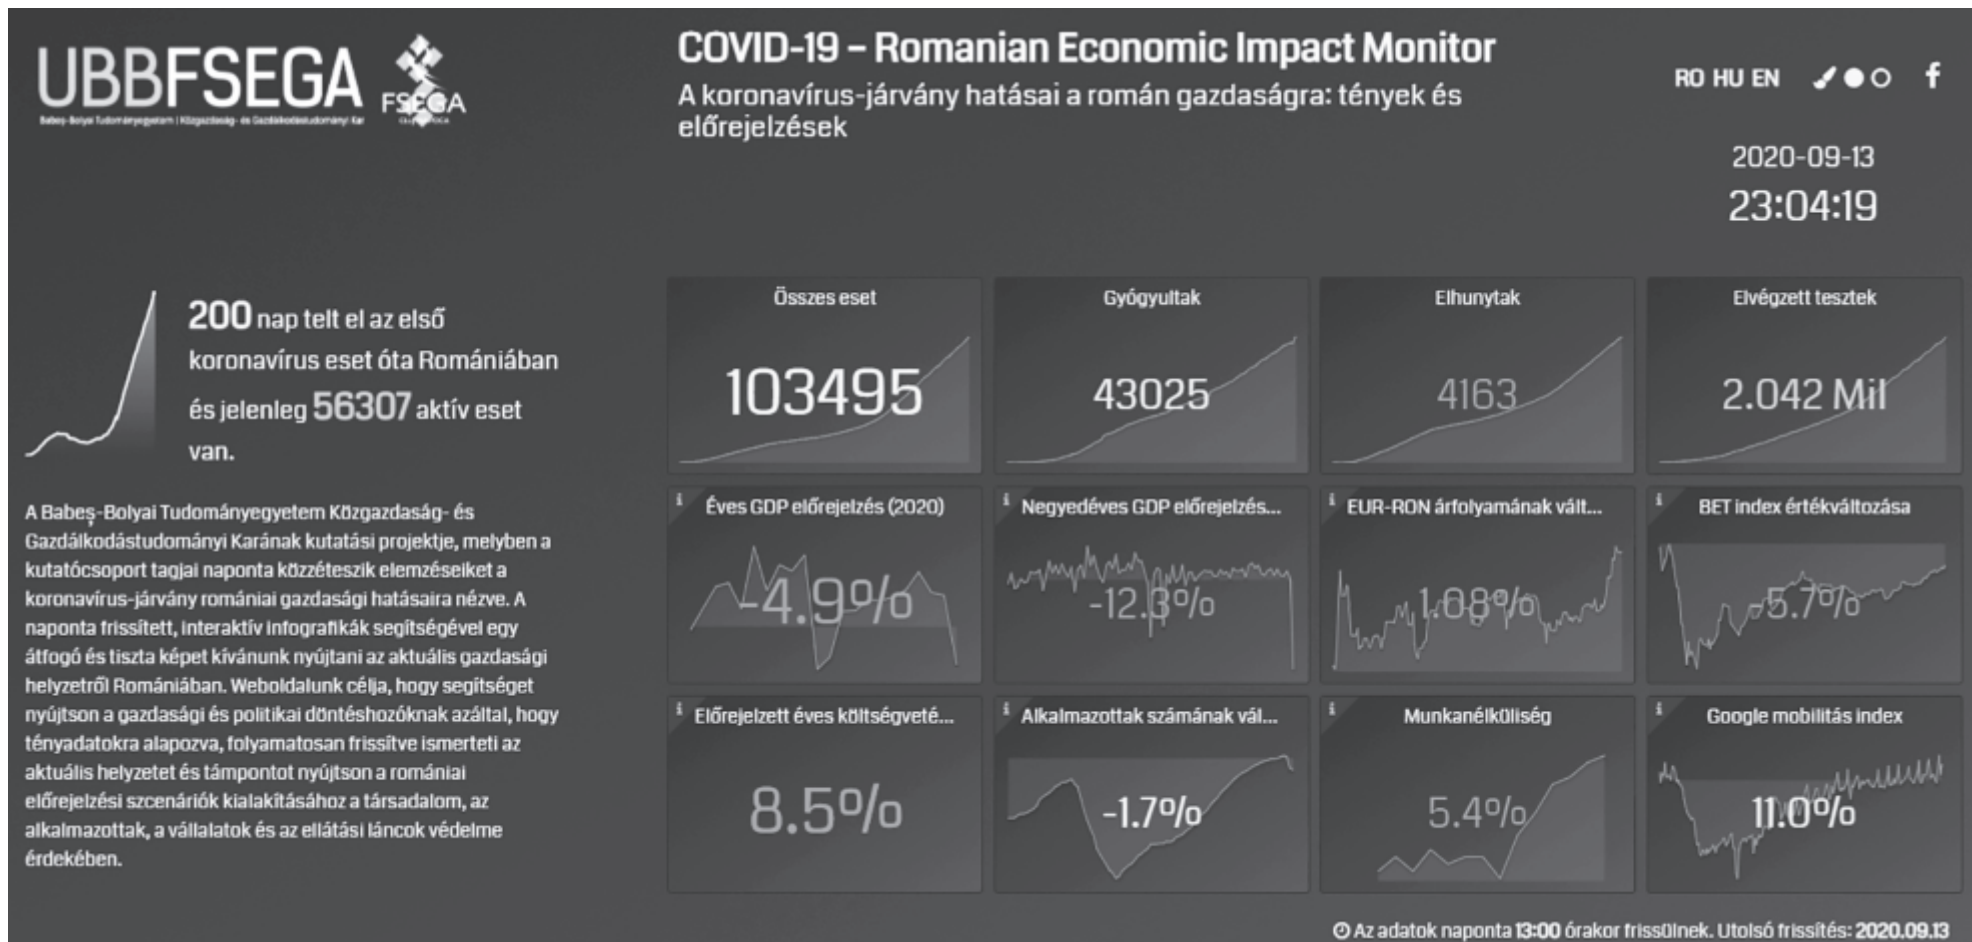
UBBFSEGA

Babeș-Bolyai Tudományegyetem | Közgazdaság- és Gazdálkodástudományi Kar

FSEGA

COVID-19 – Romanian Economic Impact Monitor

A koronavírus-járvány hatásai a román gazdaságra: tények és előrejelzések

RO HU EN

2020-09-13

23:04:19

200 nap telt el az első koronavírus eset óta Romániában és jelenleg 56307 aktív eset van.

A Babeș-Bolyai Tudományegyetem Közgazdaság- és Gazdálkodástudományi Karának kutatási projektje, melyben a kutatócsoport tagjai naponta közzéteszik elemzéseiket a koronavírus-járvány romániai gazdasági hatásaira nézve. A naponta frissített, interaktív infografikák segítségével egy átfogó és tiszta képet kívánunk nyújtani az aktuális gazdasági helyzetről Romániában. Weboldalunk célja, hogy segítséget nyújtson a gazdasági és politikai döntéshozóknak azáltal, hogy tényadatokra alapozva, folyamatosan frissítve ismerteti az aktuális helyzetet és támpontot nyújtson a romániai előrejelzési szcenáriók kialakításához a társadalom, az alkalmazottak, a vállalatok és az ellátási láncok védelme érdekében.

Összes eset
103495

Gyógyultak
43025

Elhunytak
4163

Elvégzett tesztek
2.042 Mil

Éves GDP előrejelzés (2020)
-4.9%

Negyedéves GDP előrejelzés...
-12.3%

EUR-RON árfolyamának vált...
1.08%

BET index értékváltozása
-5.7%

Előrejelzett éves költségveté...
8.5%

Alkalmazottak számának vál...
-1.7%

Munkanélküliség
5.4%

Google mobilitás index
11.0%

Az adatok naponta 13:00 órakor frissülnek. Utolsó frissítés: 2020.09.13